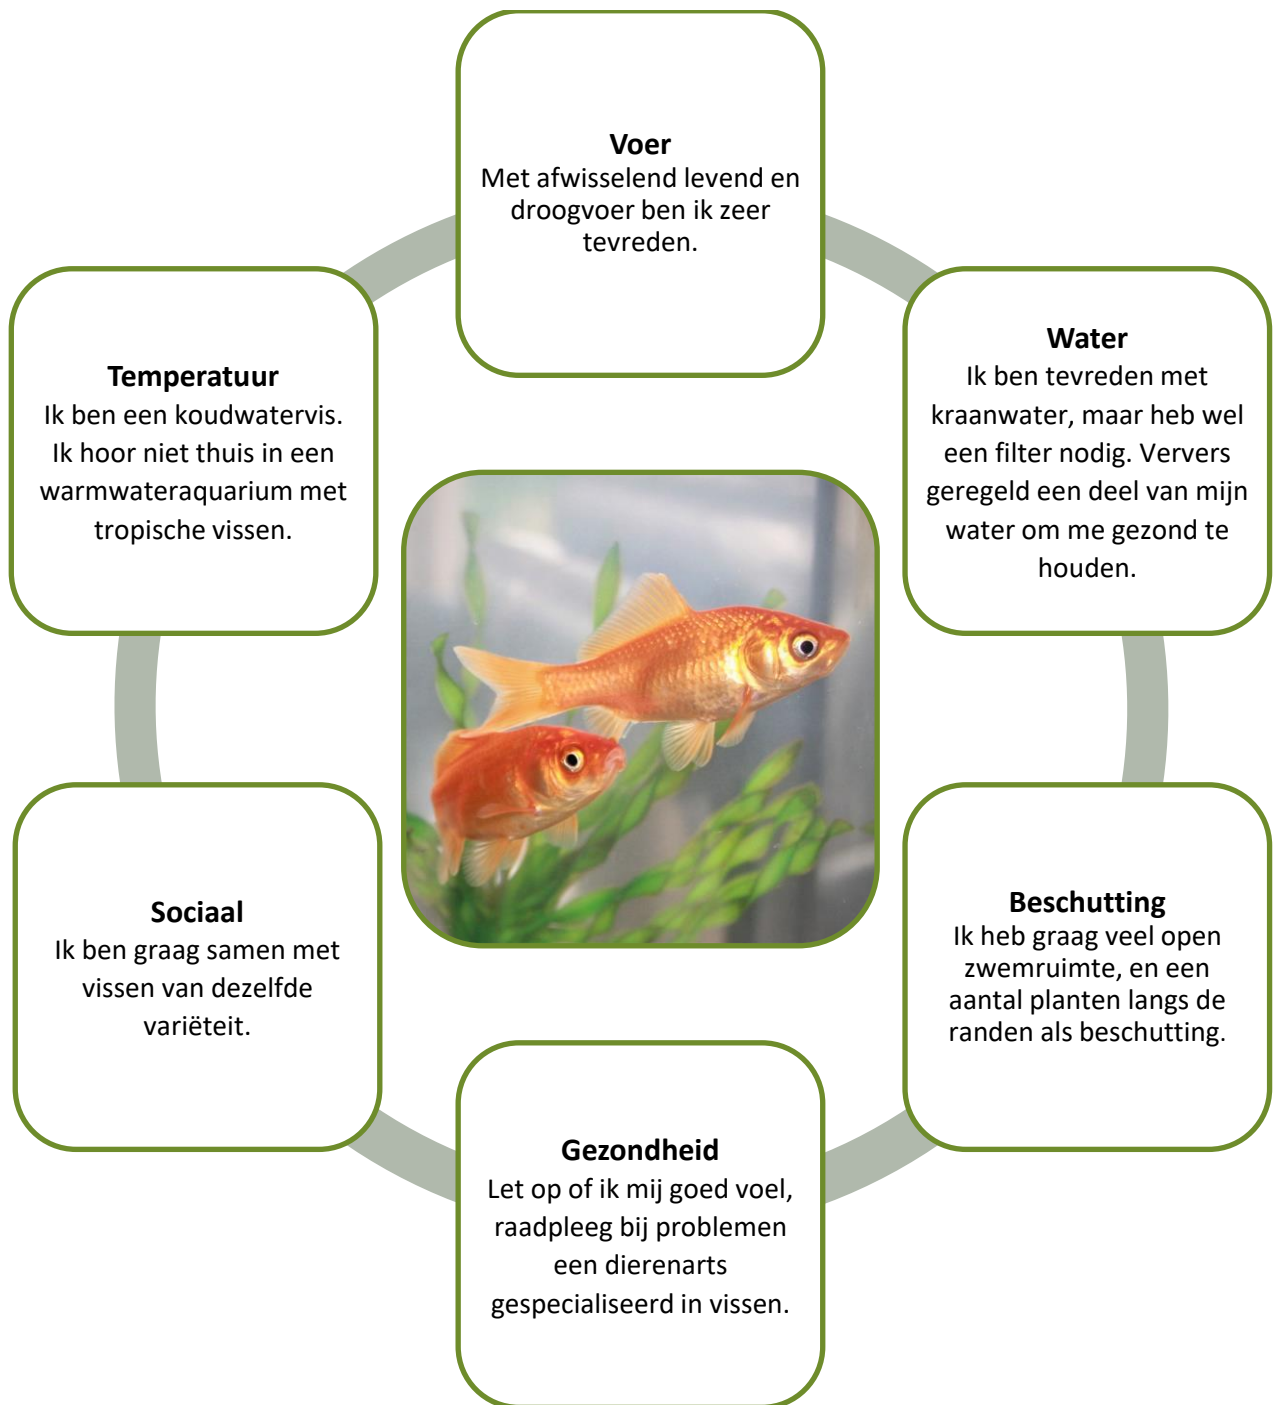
**Voer**
Met afwisselend levend en droogvoer ben ik zeer tevreden.

**Water**
Ik ben tevreden met kraanwater, maar heb wel een filter nodig. Ververs geregeld een deel van mijn water om me gezond te houden.

**Beschutting**
Ik heb graag veel open zwemruimte, en een aantal planten langs de randen als beschutting.

**Gezondheid**
Let op of ik mij goed voel, raadpleeg bij problemen een dierenarts gespecialiseerd in vissen.

**Sociaal**
Ik ben graag samen met vissen van dezelfde variëteit.

**Temperatuur**
Ik ben een koudwatervis. Ik hoor niet thuis in een warmwateraquarium met tropische vissen.